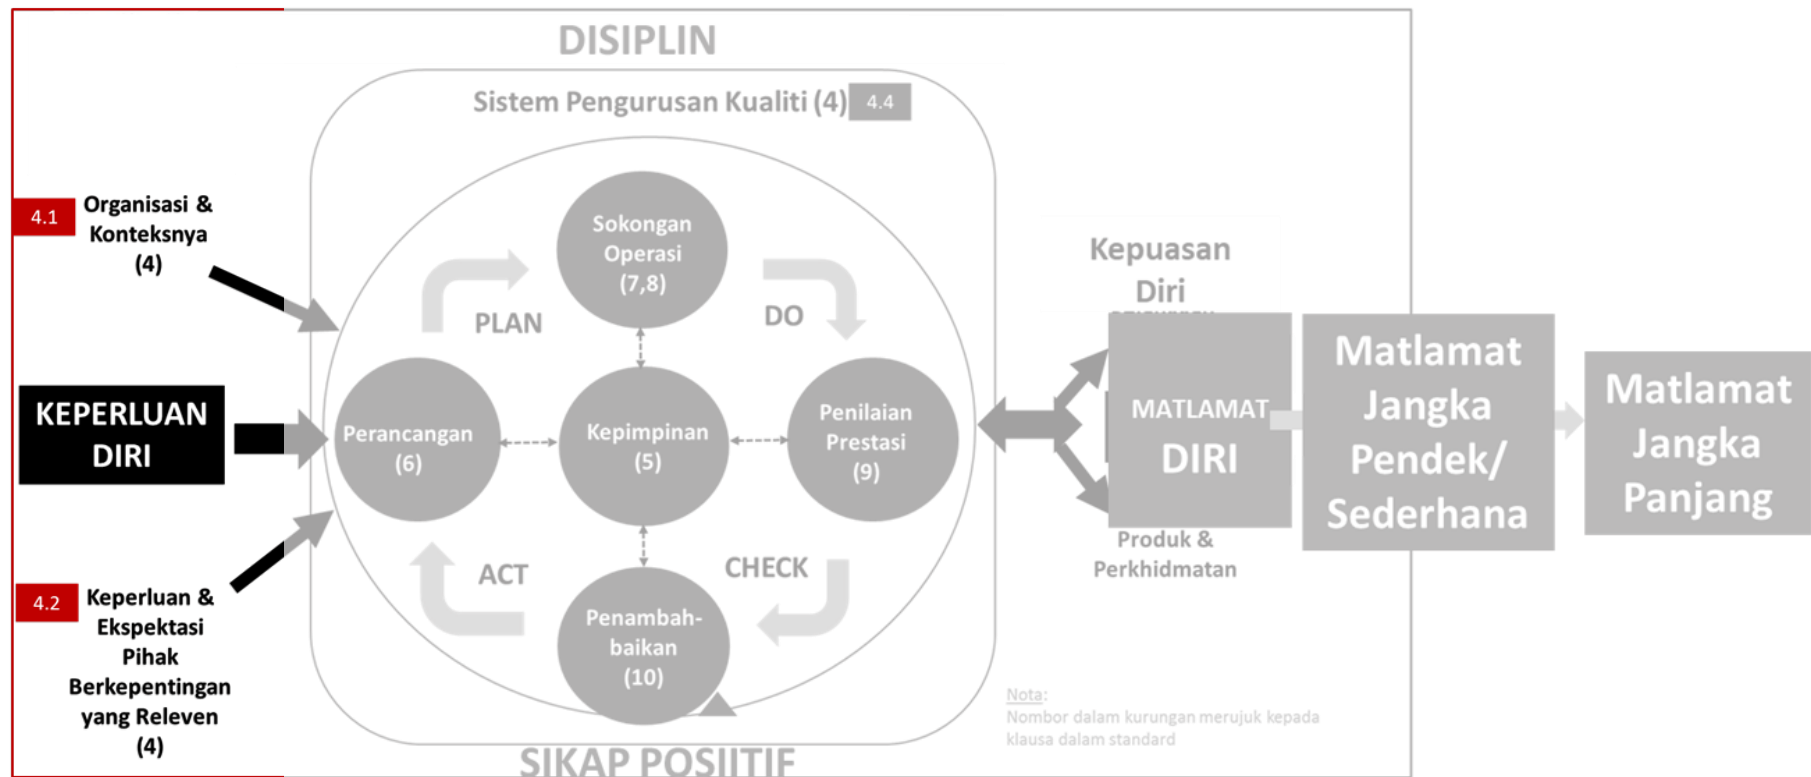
DISIPLIN

Sistem Pengurusan Kualiti (4) 4.4

4.1 Organisasi & Konteksnya (4)

KEPERLUAN DIRI

4.2 Keperluan & Ekspektasi Pihak Berkepentingan yang Releven (4)

Sokongan Operasi (7,8)

PLAN

DO

Perancangan (6)

Kepimpinan (5)

Penilaian Prestasi (9)

ACT

CHECK

Penambah-baikan (10)

Kepuasan Diri

MATLAMAT DIRI

Produk & Perkhidmatan

Matlamat Jangka Pendek/ Sederhana

Matlamat Jangka Panjang

Nota:
Nombor dalam kurungan merujuk kepada klausa dalam standard

SIKAP POSIITIF